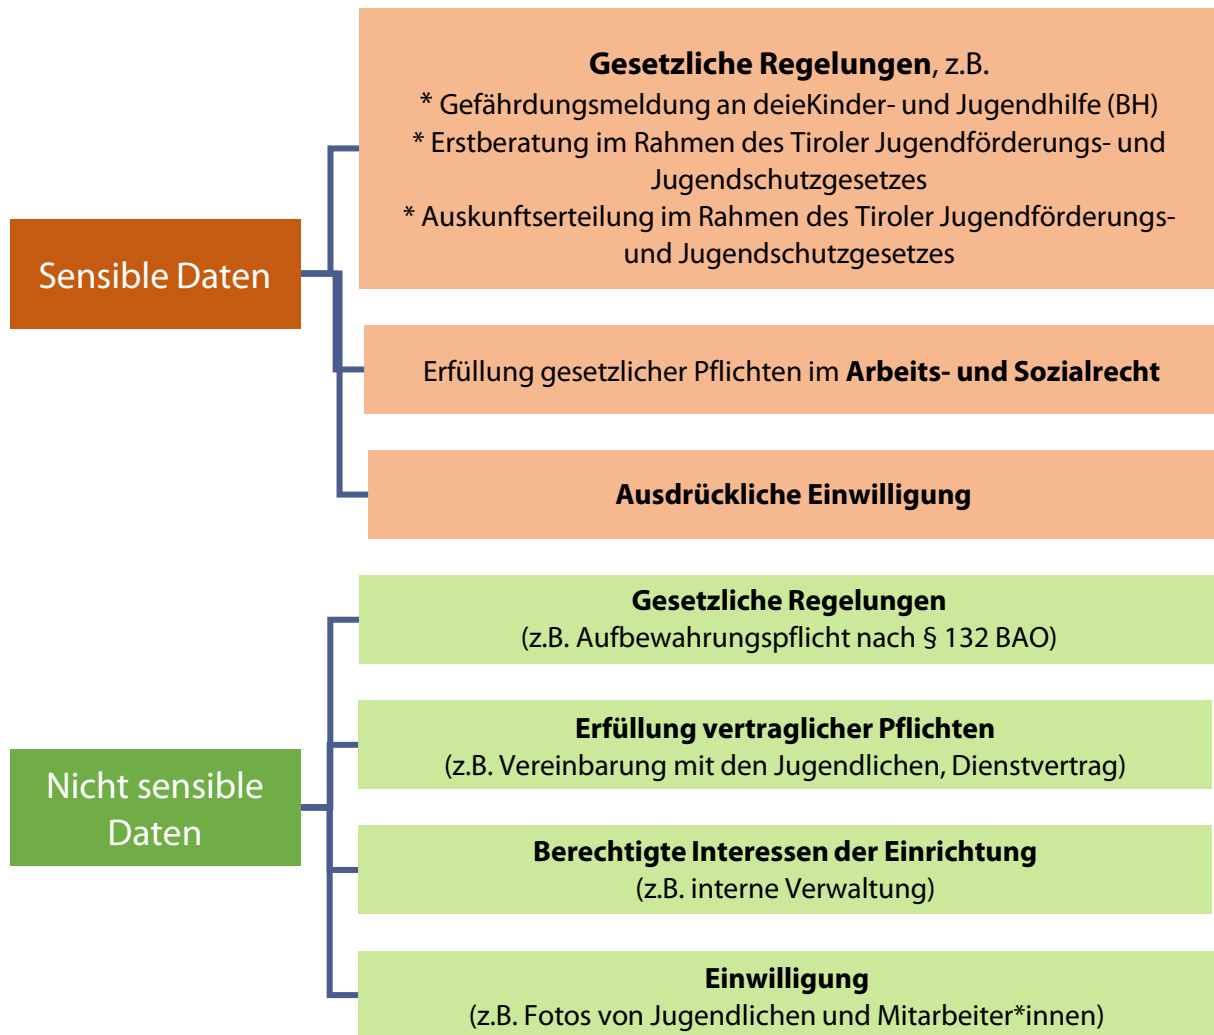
Sensible Daten

**Gesetzliche Regelungen**, z.B.
* Gefährdungsmeldung an deieKinder- und Jugendhilfe (BH)
* Erstberatung im Rahmen des Tiroler Jugendförderungs- und Jugendschutzgesetzes
* Auskunftserteilung im Rahmen des Tiroler Jugendförderungs- und Jugendschutzgesetzes

Erfüllung gesetzlicher Pflichten im **Arbeits- und Sozialrecht**

**Ausdrückliche Einwilligung**

Nicht sensible Daten

**Gesetzliche Regelungen**
(z.B. Aufbewahrungspflicht nach § 132 BAO)

**Erfüllung vertraglicher Pflichten**
(z.B. Vereinbarung mit den Jugendlichen, Dienstvertrag)

**Berechtigte Interessen der Einrichtung**
(z.B. interne Verwaltung)

**Einwilligung**
(z.B. Fotos von Jugendlichen und Mitarbeiter*innen)